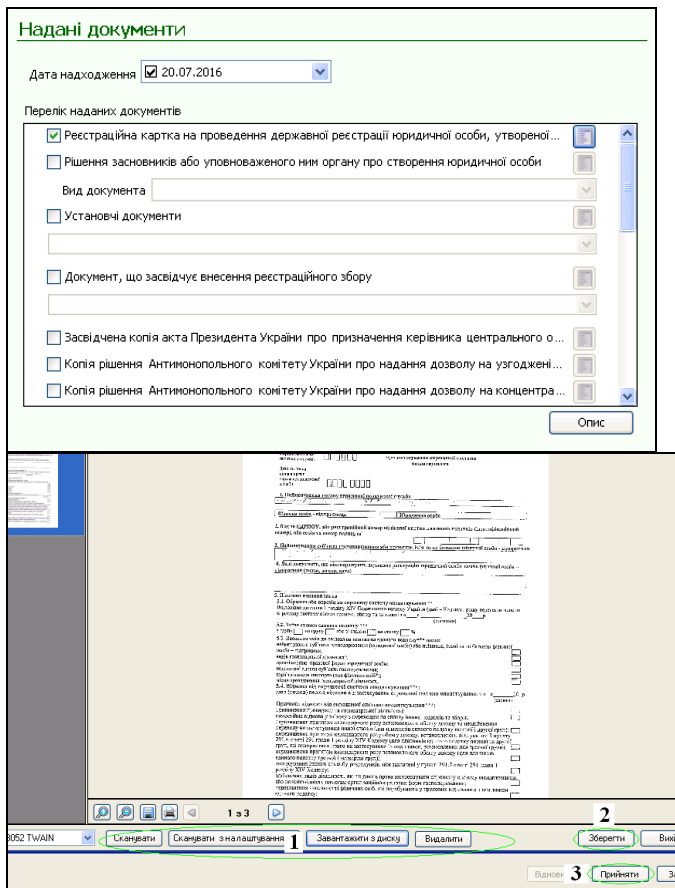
Надані документи

Дата надходження ☑ 20.07.2016

Перелік наданих документів

☑ Реєстраційна картка на проведення державної реєстрації юридичної особи, утвореної...

☐ Рішення засновників або уповноваженого ним органу про створення юридичної особи

Вид документа

☐ Установчі документи

☐ Документ, що засвідчує внесення реєстраційного збору

☐ Засвідчена копія акта Президента України про призначення керівника центрального о...

☐ Копія рішення Антимонопольного комітету України про надання дозволу на узгоджені...

☐ Копія рішення Антимонопольного комітету України про надання дозволу на концентра...

Опис

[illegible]

1 з 3

3052 TWAIN

Сканувати

Сканувати з налаштування

Завантажити з диску

Видалити

1

2

Зберегти

Вик

Відмов

3

Прийняти

За